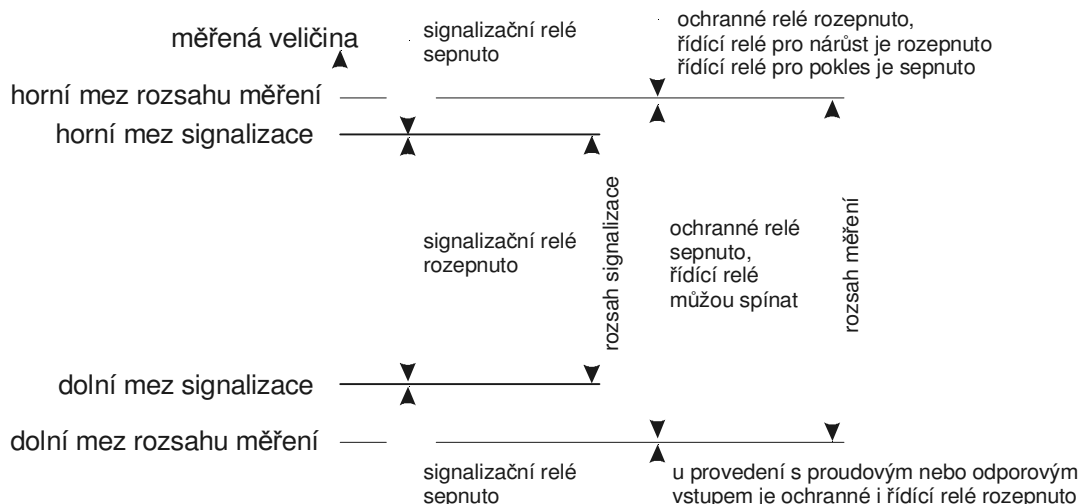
měřená veličina

signalizační relé sepnuto

ochranné relé rozepnuto, řídící relé pro nárůst je rozepnuto řídící relé pro pokles je sepnuto

horní mez rozsahu měření

horní mez signalizace

signalizační relé rozepnuto

rozsah signalizace

ochranné relé sepnuto, řídící relé můžou spínat

rozsah měření

dolní mez signalizace

dolní mez rozsahu měření

signalizační relé sepnuto

u provedení s proudovým nebo odporovým vstupem je ochranné i řídící relé rozepnuto